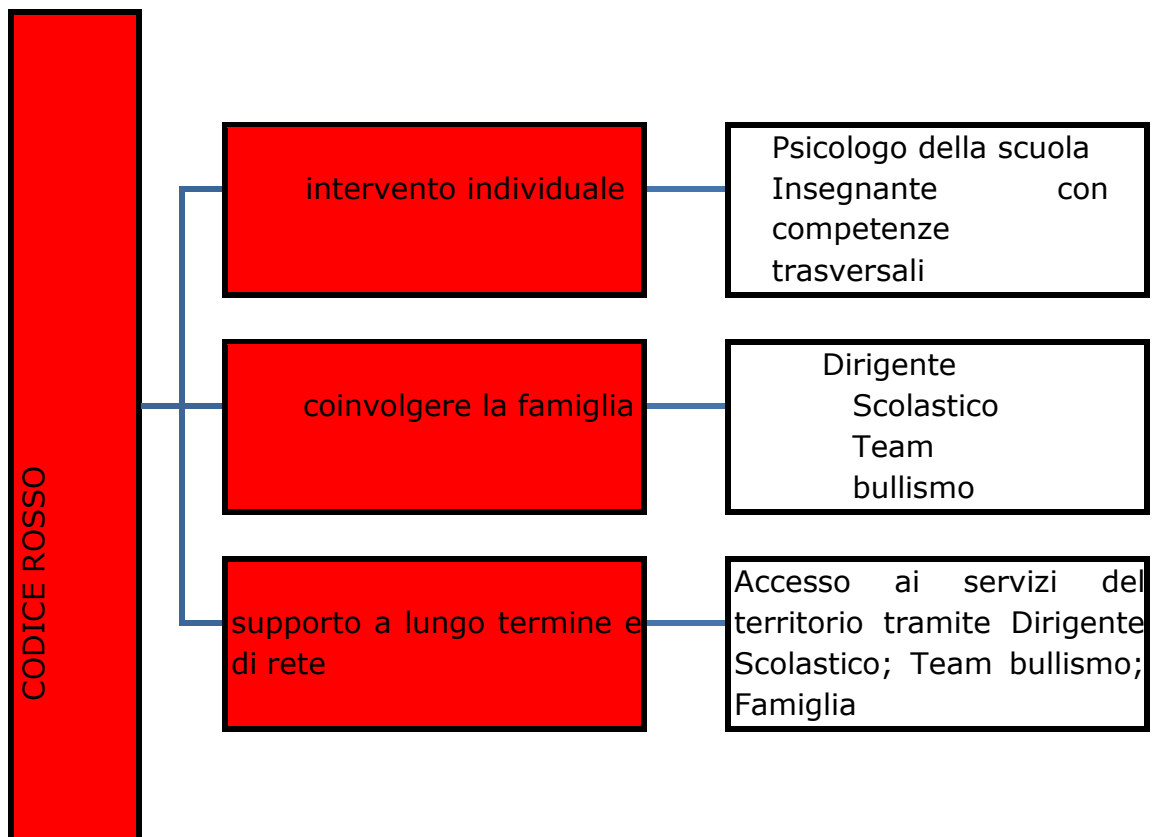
CODICE ROSSO

intervento individuale

Psicologo della scuola
Insegnante con competenze trasversali

coinvolgere la famiglia

Dirigente Scolastico
Team bullismo

supporto a lungo termine e di rete

Accesso ai servizi del territorio tramite Dirigente Scolastico; Team bullismo; Famiglia